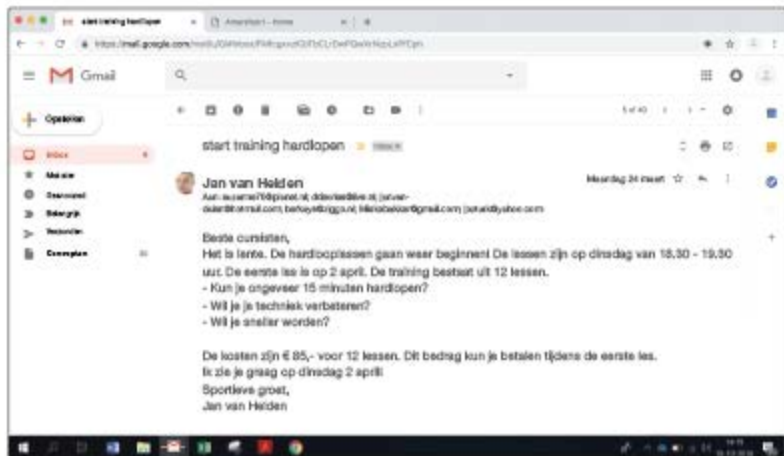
start training hardlopen
https://mail.google.com/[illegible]

Gmail

Opstellen

Inbox
Met ster
Gesnoozed
Belangrijk
Verzonden
Concepten

start training hardlopen Inbox

Jan van Helden
Aan: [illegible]

Maandag 24 maart

Beste cursisten,
Het is lente. De hardloopklassen gaan weer beginnen! De lessen zijn op dinsdag van 18.30 - 19.30 uur. De eerste les is op 2 april. De training bestaat uit 12 lessen.
- Kun je ongeveer 15 minuten hardlopen?
- Wil je je techniek verbeteren?
- Wil je sneller worden?

De kosten zijn € 85,- voor 12 lessen. Dit bedrag kun je betalen tijdens de eerste les.
Ik zie je graag op dinsdag 2 april!
Sportieve groet,
Jan van Helden